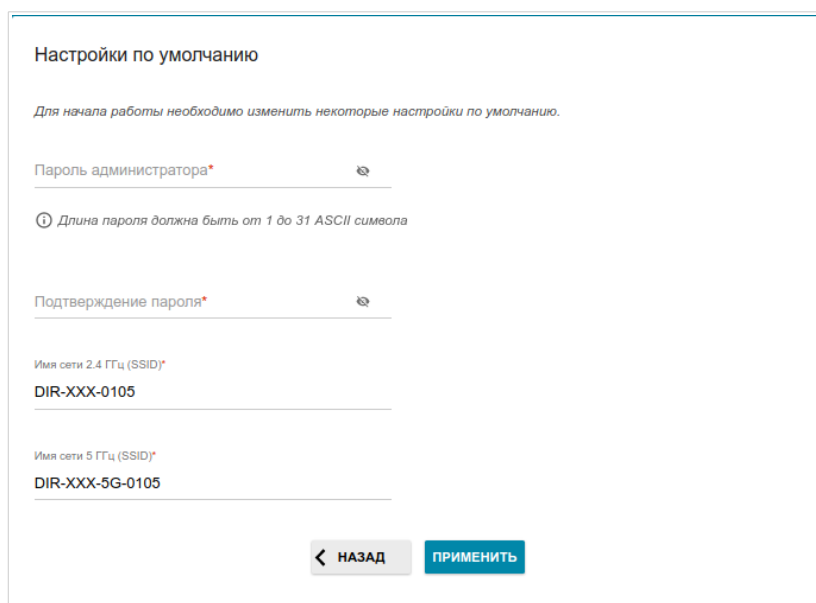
Настройки по умолчанию

Для начала работы необходимо изменить некоторые настройки по умолчанию.

Пароль администратора*

Длина пароля должна быть от 1 до 31 ASCII символа

Подтверждение пароля*

Имя сети 2.4 ГГц (SSID)*

DIR-XXX-0105

Имя сети 5 ГГц (SSID)*

DIR-XXX-5G-0105

НАЗАД

ПРИМЕНИТЬ